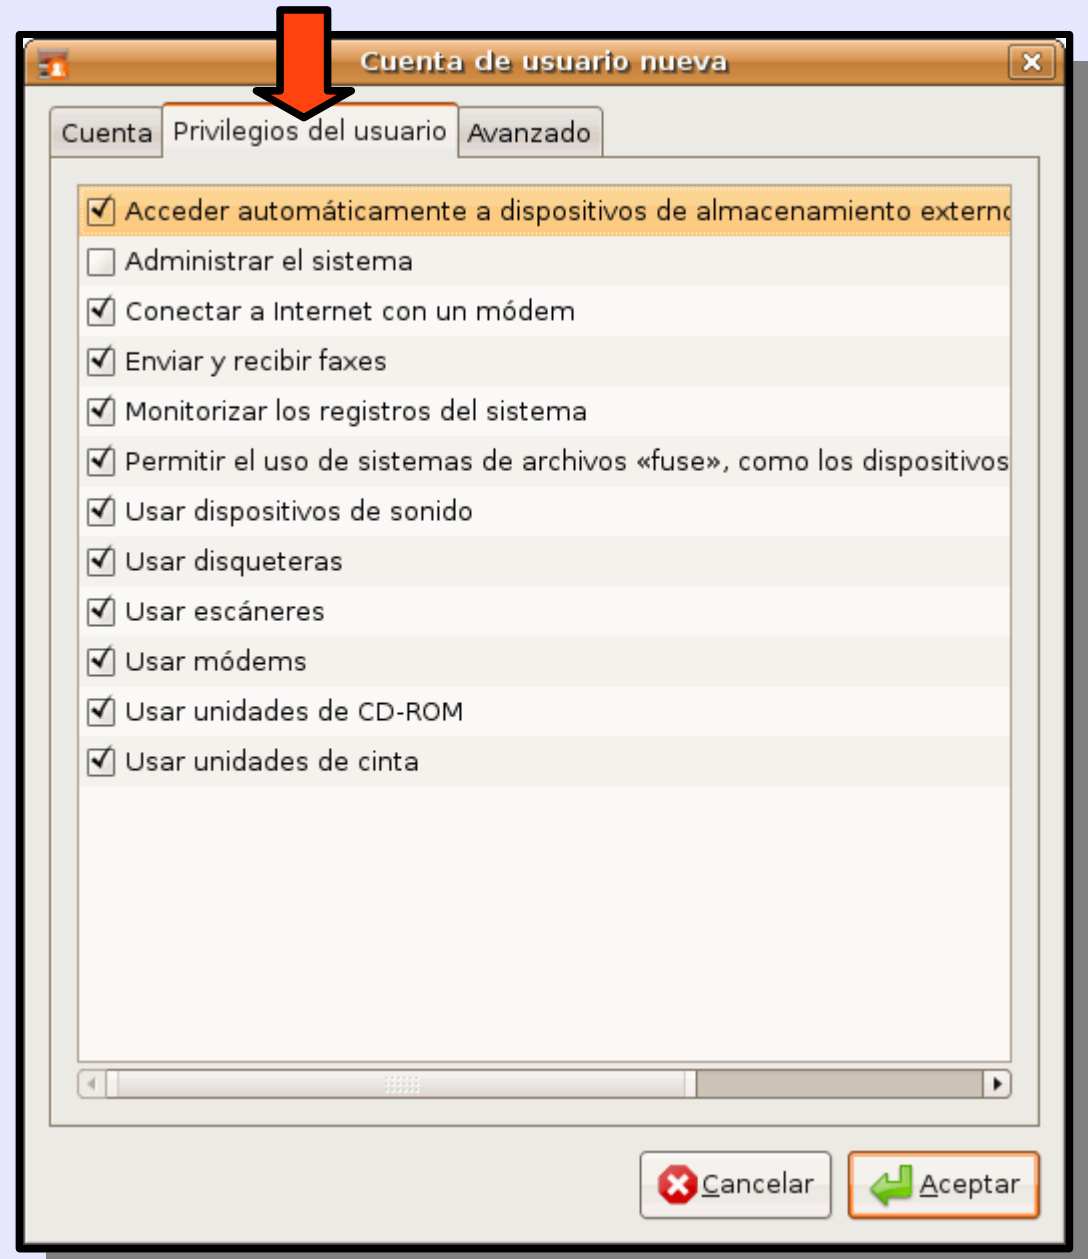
Cuenta de usuario nueva

Cuenta | Privilegios del usuario | Avanzado

Acceder automáticamente a dispositivos de almacenamiento externo
Administrar el sistema
Conectar a Internet con un módem
Enviar y recibir faxes
Monitorizar los registros del sistema
Permitir el uso de sistemas de archivos «fuse», como los dispositivos
Usar dispositivos de sonido
Usar disqueteras
Usar escáneres
Usar módems
Usar unidades de CD-ROM
Usar unidades de cinta

Cancelar
Aceptar